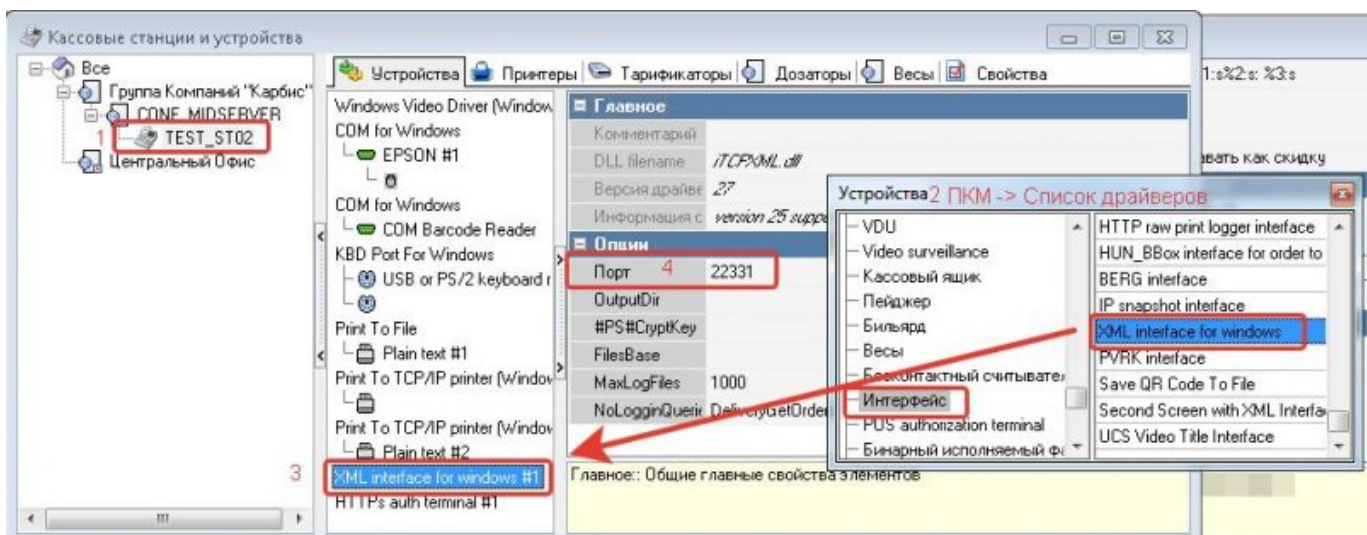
Кассовые станции и устройства

Все
Группа Компаний "Карбис"
CONF_MIDSERVER
1 TEST_ST02
Центральный Офис

Устройства | Принтеры | Тарификаторы | Дозаторы | Весы | Свойства

Windows Video Driver (Window
COM for Windows
EPSON #1
COM for Windows
COM Barcode Reader
KBD Port For Windows
USB or PS/2 keyboard r
Print To File
Plain text #1
Print To TCP/IP printer (Window
Print To TCP/IP printer (Window
Plain text #2
3 XML interface for windows #1
HTTPs auth terminal #1

Главное
Комментарий
DLL filename iTCPXML.dll
Версия драйве 27
Информация с version 25 suppo
Опции
Порт 4 22331
OutputDir
#PS#CryptKey
FilesBase
MaxLogFiles 1000
NoLogginQuerie DeliveryGetOrder

Главное:: Общие главные свойства элементов

1:s%2:s: %3:s
вать как скидку

Устройства 2 ПКМ -> Список драйверов
VDU
Video surveillance
Кассовый ящик
Пейджер
Бильярд
Весы
Бесконтактный считывател
Интерфейс
POS authorization terminal
Бинарный исполняемый ф

HTTP raw print logger interface
HUN_BBox interface for order to
BERG interface
IP snapshot interface
XML interface for windows
PVRK interface
Save QR Code To File
Second Screen with XML Interfa
UCS Video Title Interface